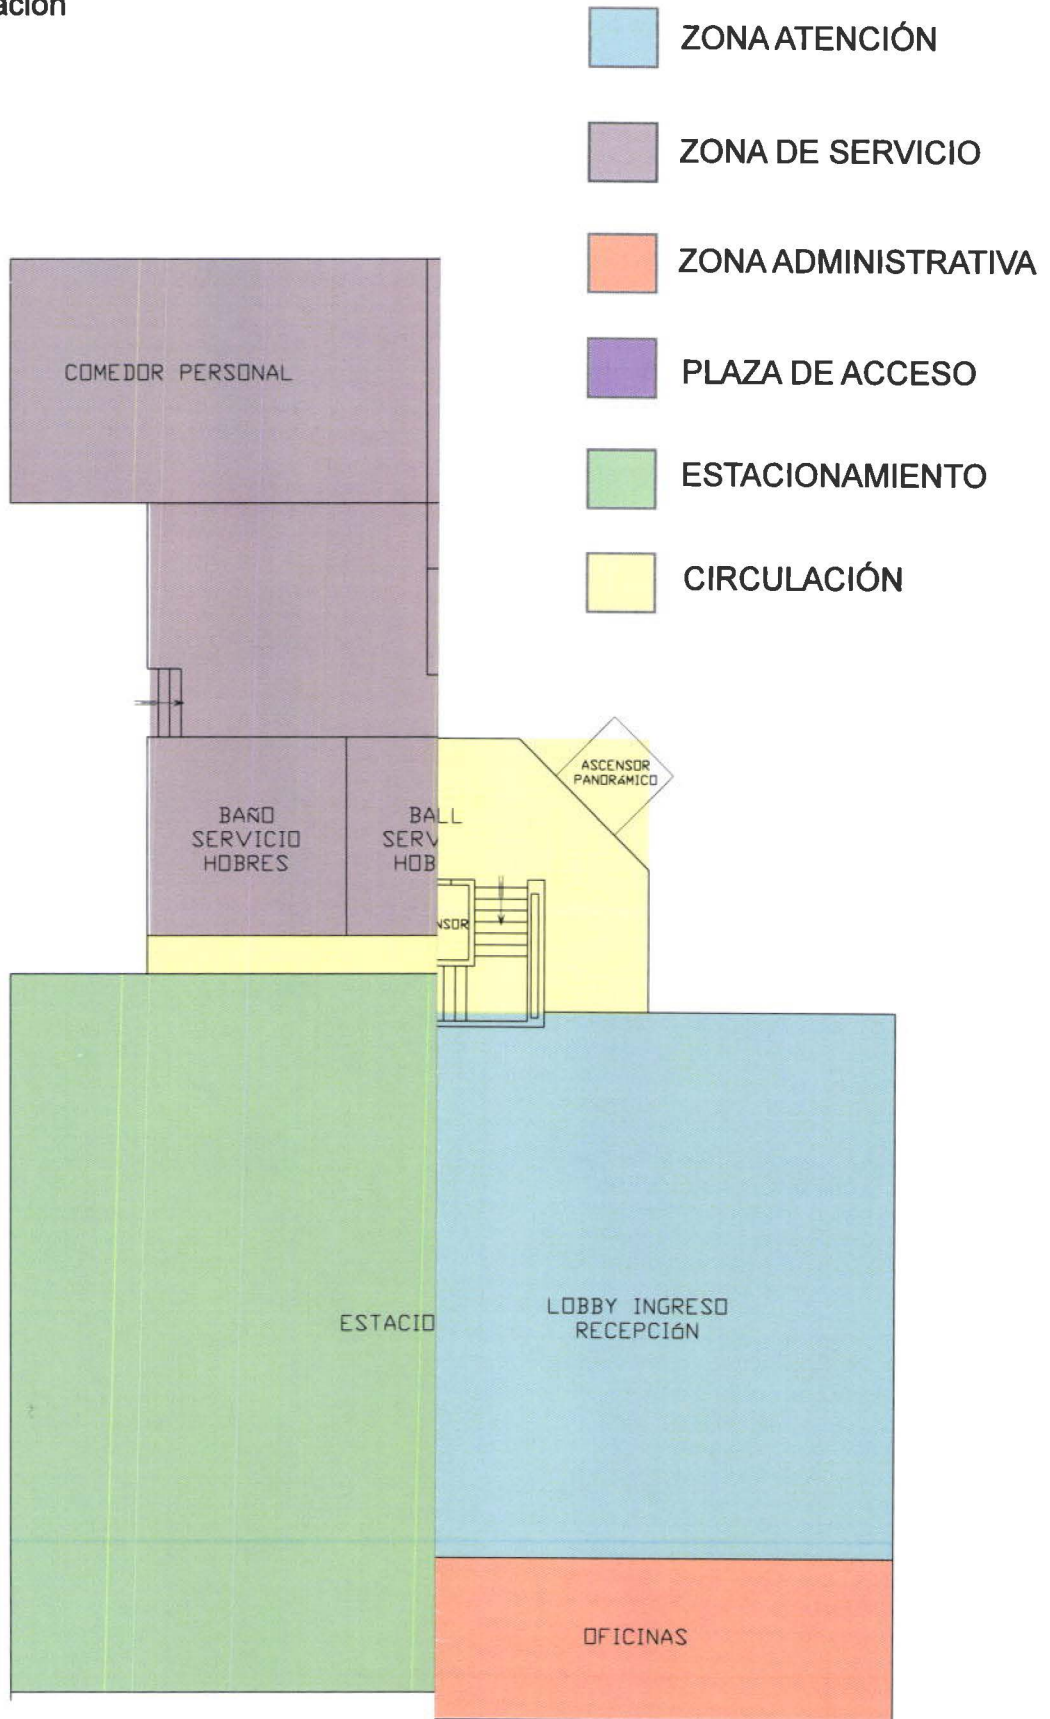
ación

ZONA ATENCIÓN

ZONA DE SERVICIO

ZONA ADMINISTRATIVA

PLAZA DE ACCESO

ESTACIONAMIENTO

CIRCULACIÓN

COMEDOR PERSONAL

ASCENSOR PANORÁMICO

BAÑO SERVICIO HOBRES

BALL SERV HOB

NSOR

ESTACIO

LOBBY INGRESO RECEPCIóN

OFICINAS